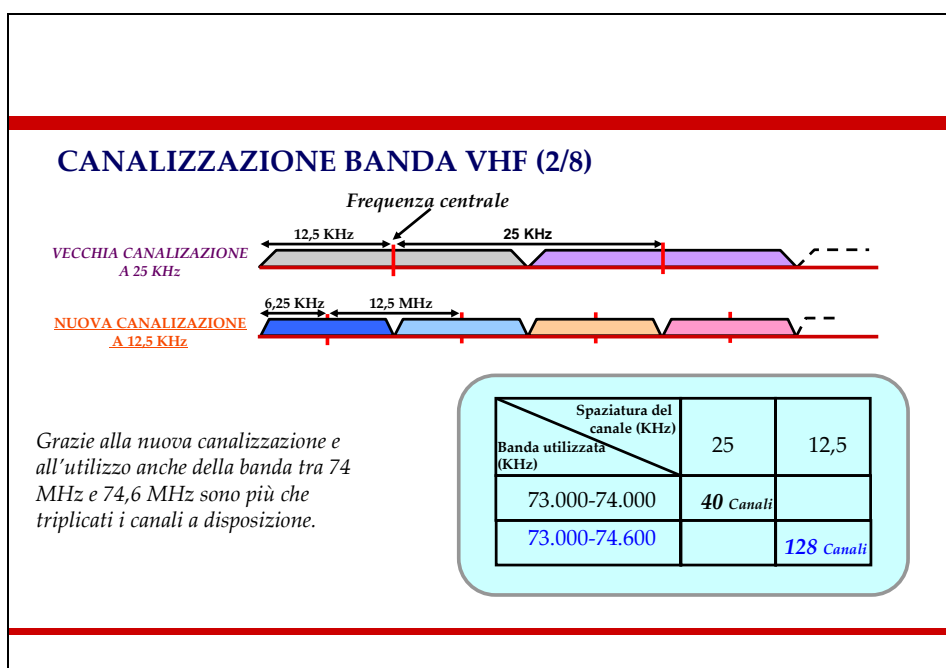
CANALIZZAZIONE BANDA VHF (2/8)

Frequenza centrale

12,5 KHz

25 KHz

VECCHIA CANALIZZAZIONE A 25 KHz

6,25 KHz

12,5 MHz

NUOVA CANALIZZAZIONE A 12,5 KHz

Grazie alla nuova canalizzazione e all'utilizzo anche della banda tra 74 MHz e 74,6 MHz sono più che triplicati i canali a disposizione.

| Spaziatura del canale (KHz) / Banda utilizzata (KHz) | 25 | 12,5 |
|---|---|---|
| 73.000-74.000 | 40 Canali | |
| 73.000-74.600 | | 128 Canali |